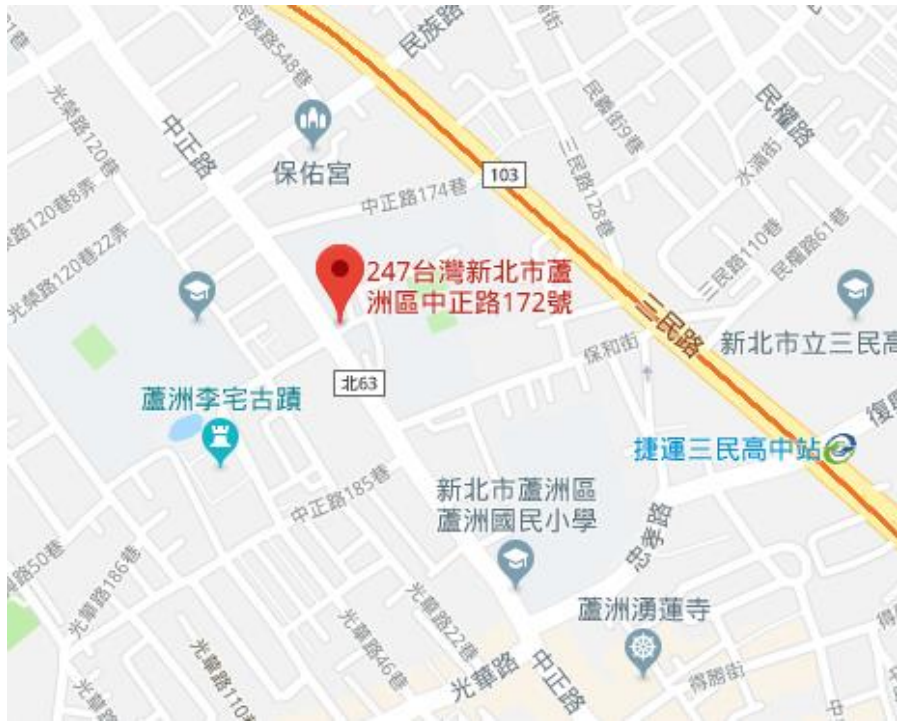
民族路54巷
民族路
光榮路120巷
中正路
保佑宮
民權街9巷
民權路
103
三民路128巷
水湳街
中正路174巷
路120巷8弄
光榮路120巷22弄
247台灣新北市蘆洲區中正路172號
三民路110巷
民權路61巷
三民路
新北市立三民高
保和街
北63
蘆洲李宅古蹟
復
捷運三民高中站
新北市蘆洲區蘆洲國民小學
中正路185巷
路50巷
光華路186巷
忠孝路
蘆洲湧蓮寺
光華路22巷
光華路46巷
光華路110
光華路
中正路
得勝街